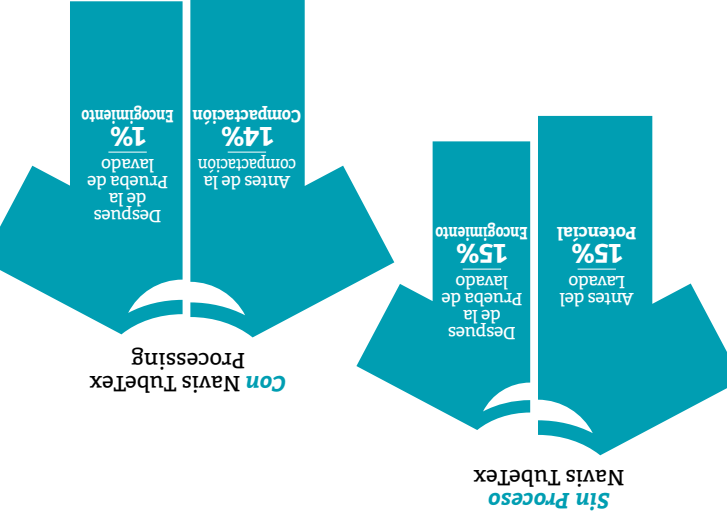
Sin Proceso Navis TubeTex

Antes del Lavado
15%
Potencial

Despues de la Prueba de lavado
15%
Encogimiento

Con Navis TubeTex Processing

Antes de la compactación
14%
Compactación

Despues de la Prueba de lavado
1%
Encogimiento